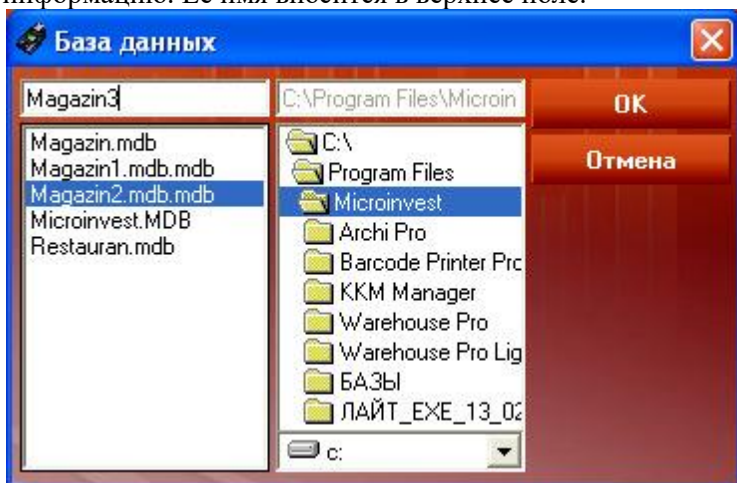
информацию. Ее имя вносится в верхнее поле.

База данных

Magazin3

C:\Program Files\Microin

OK

Отмена

Magazin.mdb
Magazin1.mdb.mdb
Magazin2.mdb.mdb
Microinvest.MDB
Restauran.mdb

C:\
Program Files
Microinvest
Archi Pro
Barcode Printer Pro
KKM Manager
Warehouse Pro
Warehouse Pro Lig
БАЗЫ
ЛАЙТ_EXE_13_02

c: